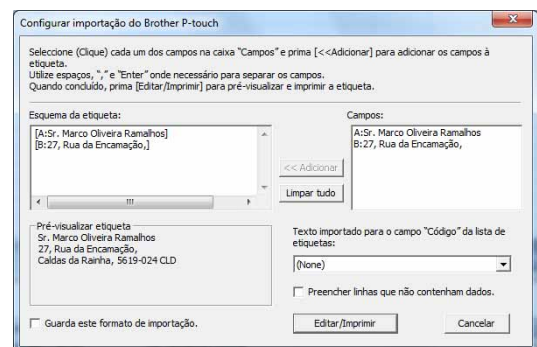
Configurar importação do Brother P-touch

Seleccione (Clique) cada um dos campos na caixa "Campos" e prima [<<Adicionar] para adicionar os campos à etiqueta.
Utilize espaços, "," e "Enter" onde necessário para separar os campos.
Quando concluído, prima [Editar/Imprimir] para pré-visualizar e imprimir a etiqueta.

Esquema da etiqueta:
[A:Sr. Marco Oliveira Ramalhos]
[B:27, Rua da Encamação,]

<< Adicionar

Limpar tudo

Campos:
A:Sr. Marco Oliveira Ramalhos
B:27, Rua da Encamação,

Pré-visualizar etiqueta
Sr. Marco Oliveira Ramalhos
27, Rua da Encamação,
Caldas da Rainha, 5619-024 CLD

Texto importado para o campo "Código" da lista de etiquetas:
(None)

Preencher linhas que não contenham dados.

Guarda este formato de importação.

Editar/Imprimir

Cancelar